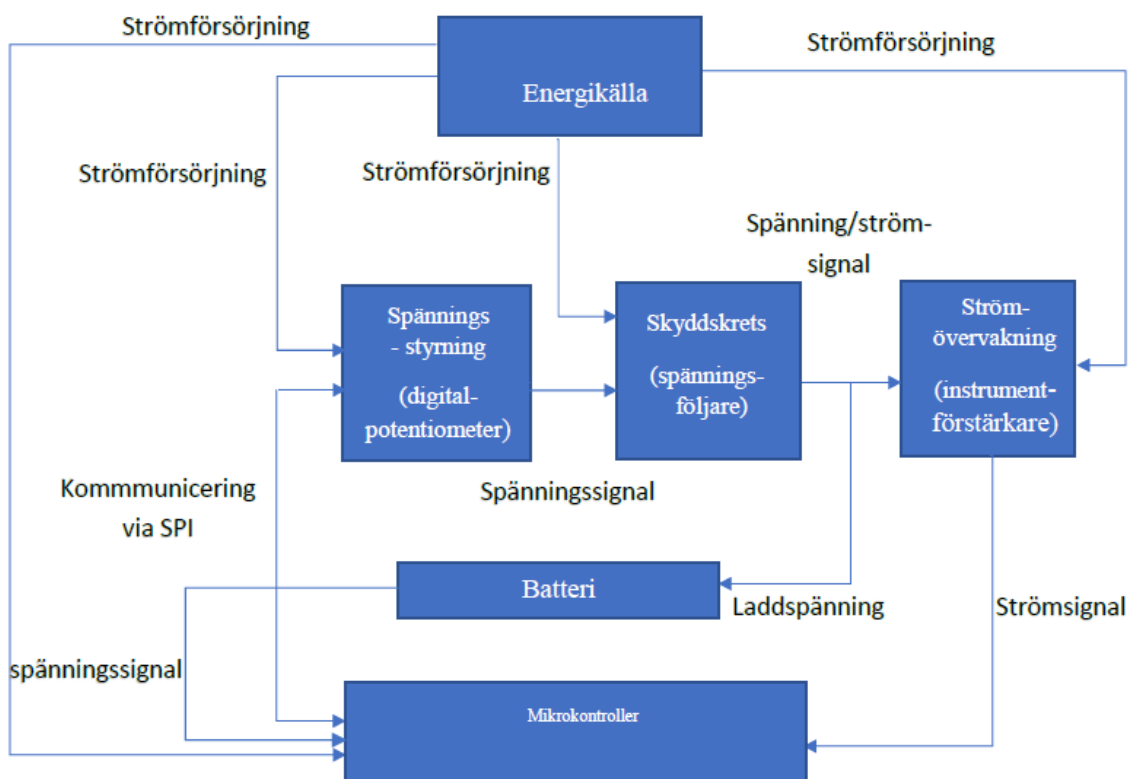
Strömförsörjning

Energikälla

Strömförsörjning

Strömförsörjning

Strömförsörjning

Spänning/ström-signal

Spännings - styrning

(digital-potentiometer)

Skyddskrets

(spännings-följare)

Ström-övervakning

(instrument-förstärkare)

Kommmunicering via SPI

Spänningssignal

Batteri

Laddspänning

Strömsignal

spänningssignal

Mikrokontroller